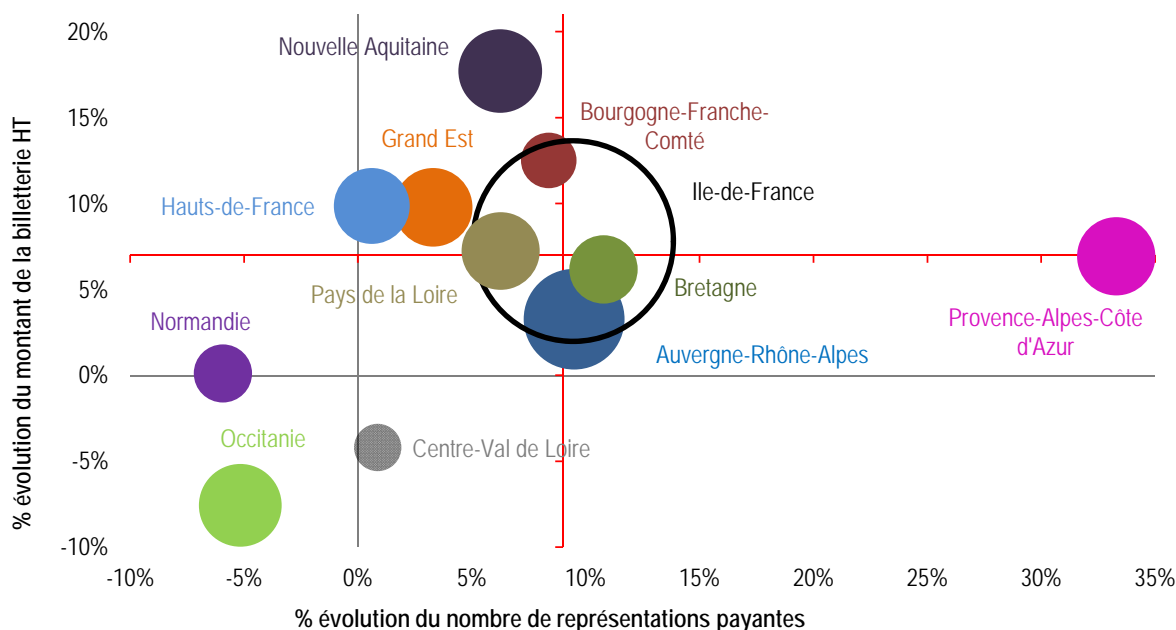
% évolution du montant de la billetterie HT

20%
15%
10%
5%
0%
-5%
-10%

Nouvelle Aquitaine
Bourgogne-Franche-Comté
Grand Est
Ile-de-France
Hauts-de-France
Pays de la Loire
Bretagne
Provence-Alpes-Côte d'Azur
Normandie
Auvergne-Rhône-Alpes
Occitanie
Centre-Val de Loire

-10%
-5%
0%
5%
10%
15%
20%
25%
30%
35%

% évolution du nombre de représentations payantes